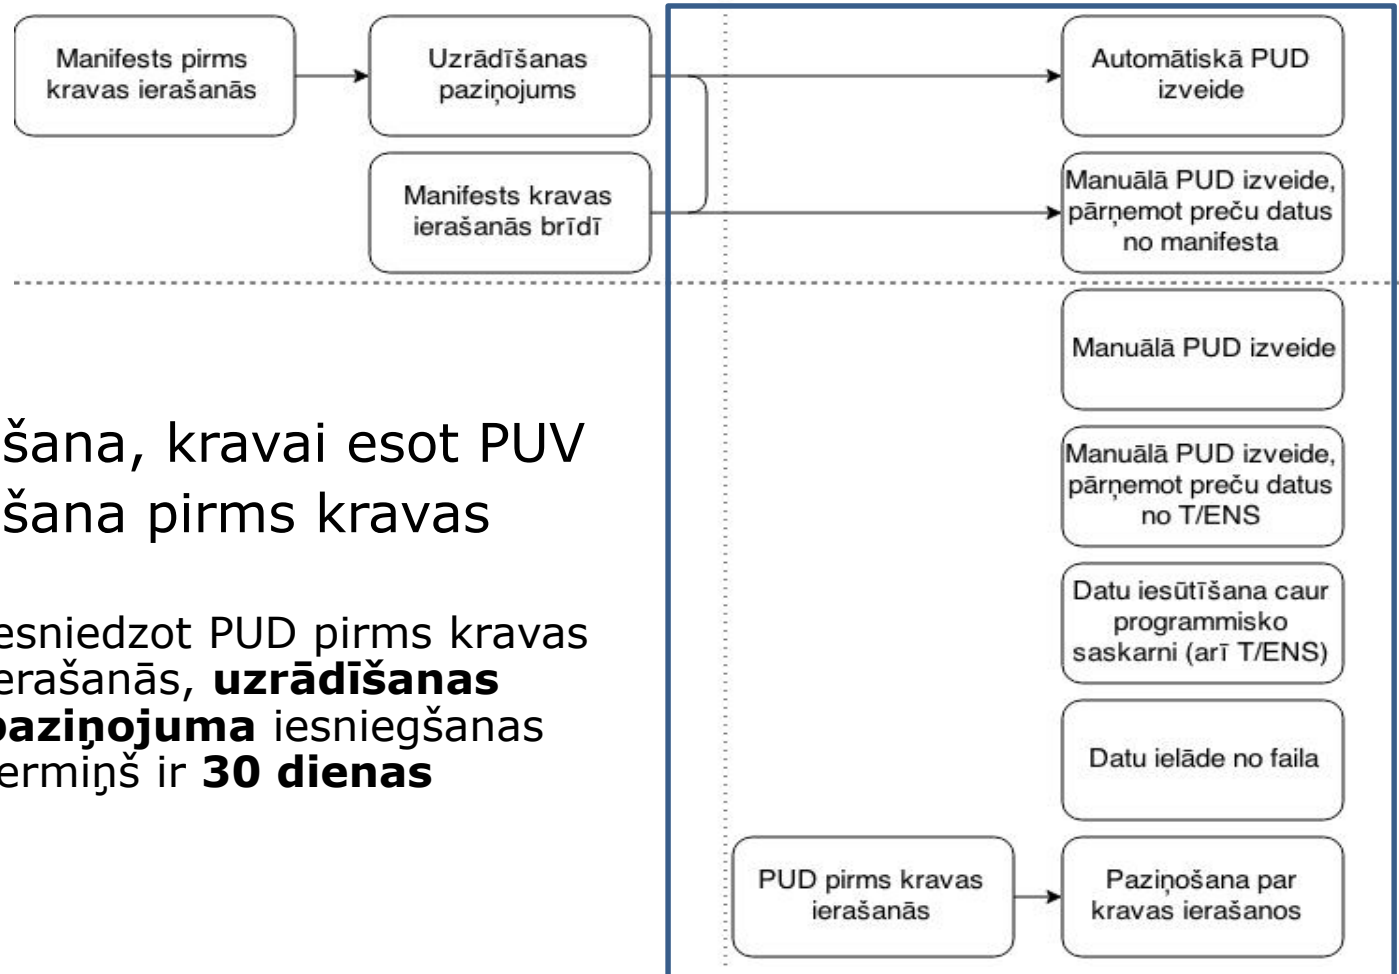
Manifests pirms kravas ierašanās

Uzrādīšanas paziņojums

Manifests kravas ierašanās brīdī

Automātiskā PUD izveide

Manuālā PUD izveide, pārņemot preču datus no manifesta

Manuālā PUD izveide

Manuālā PUD izveide, pārņemot preču datus no T/ENS

Datu iesūtīšana caur programmisko saskarni (arī T/ENS)

Datu ielāde no faila

PUD pirms kravas ierašanās

Paziņošana par kravas ierašanos

šana, kravai esot PUV
šana pirms kravas

esniedzot PUD pirms kravas erašanās, **uzrādīšanas** **paziņojuma** iesniegšanas ermiņš ir **30 dienas**